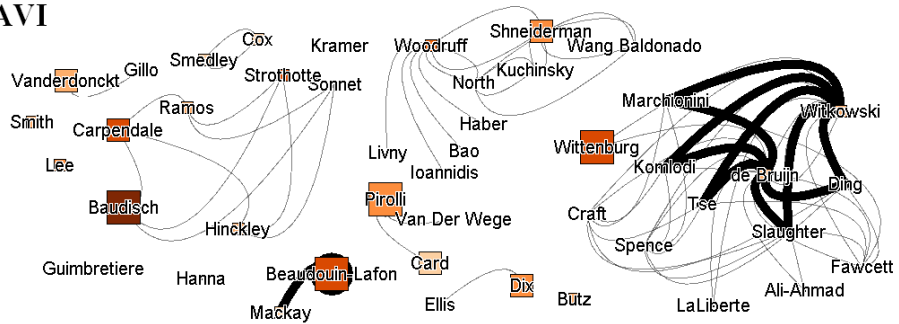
AVI

Cox
Gillo
Smedley
Kramer
Woodruff
Shneiderman
Wang Baldonado
Vanderdonckt
Strothotte
Sonnet
North
Kuchinsky
Ramos
Marchionini
Witkowski
Smith
Carpendale
Haber
Livny
Bao
Wittenburg
Lee
Ioannidis
Kornodi
de Bruijn
Ding
Baudisch
Pirolli
Tse
Craft
Van Der Wege
Hinckley
Spence
Slaughter
Guimbretiere
Hanna
Beaudouin-Lafon
Card
Fawcett
Dix
Ellis
Butz
LaLiberte
Ali-Ahmad
Mackay